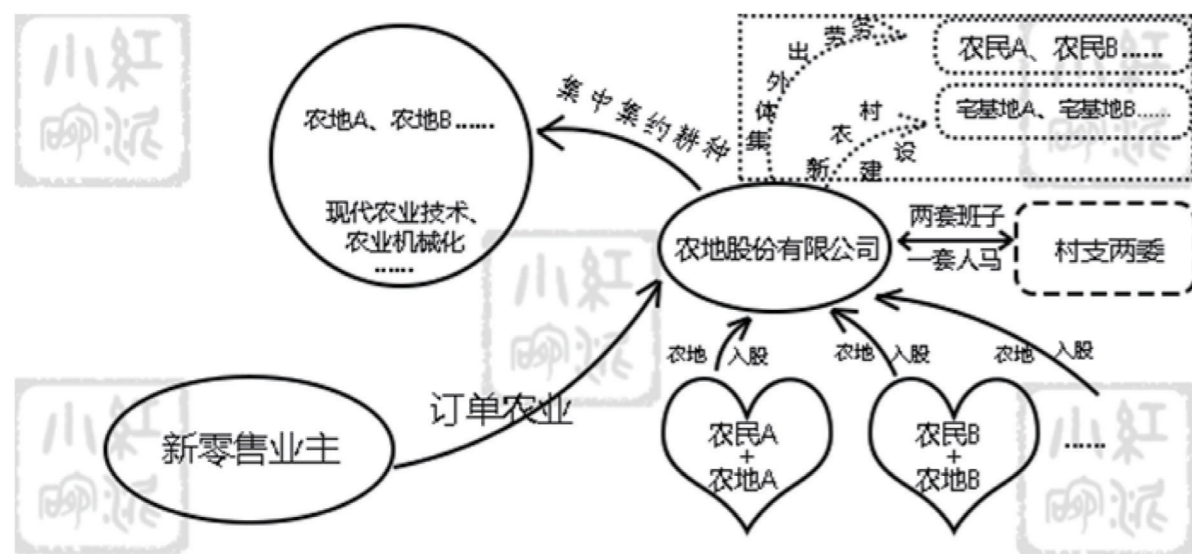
农地A、农地B……

现代农业技术、农业机械化……

集中集约耕种

外出劳务

集体

新农村建设

农民A、农民B……

宅基地A、宅基地B……

农地股份有限公司

两套班子

一套人马

村支两委

农地 入股

农地 入股

农地 入股

农民A + 农地A

农民B + 农地B

……

新零售业主

订单农业

小红聊派

小红聊派

小红聊派

小红聊派